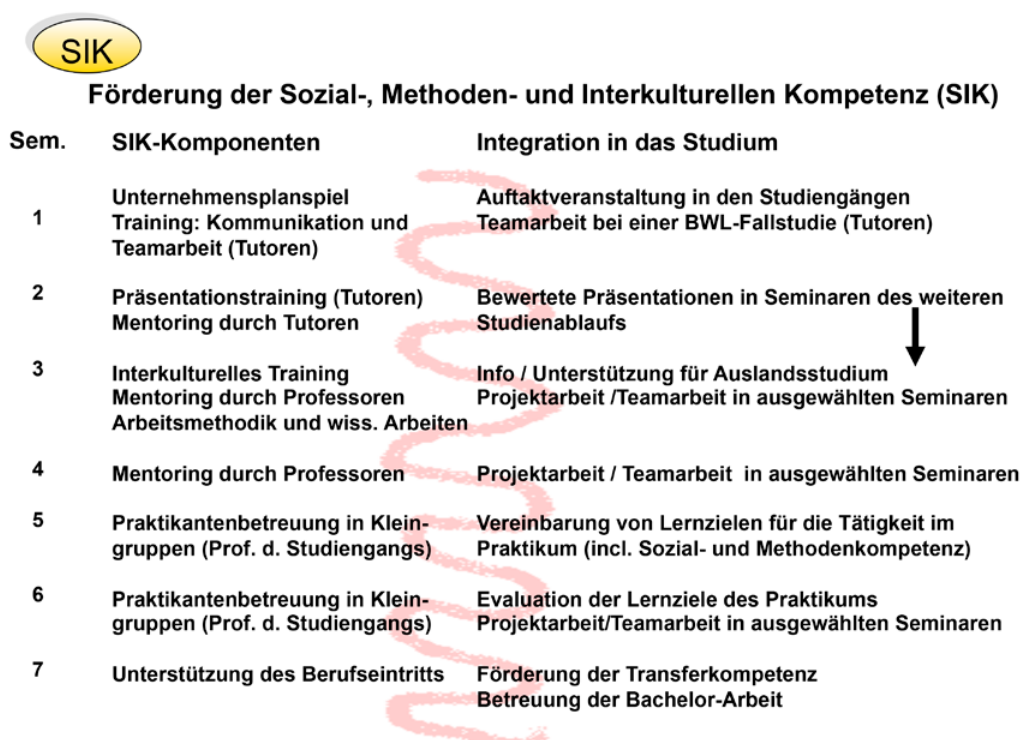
SIK

Förderung der Sozial-, Methoden- und Interkulturellen Kompetenz (SIK)

| Sem. | SIK-Komponenten | Integration in das Studium |
|---|---|---|
| 1 | Unternehmensplanspiel<br>Training: Kommunikation und Teamarbeit (Tutoren) | Auftaktveranstaltung in den Studiengängen<br>Teamarbeit bei einer BWL-Fallstudie (Tutoren) |
| 2 | Präsentationstraining (Tutoren)<br>Mentoring durch Tutoren | Bewertete Präsentationen in Seminaren des weiteren Studienablaufs |
| 3 | Interkulturelles Training<br>Mentoring durch Professoren<br>Arbeitsmethodik und wiss. Arbeiten | Info / Unterstützung für Auslandsstudium<br>Projektarbeit /Teamarbeit in ausgewählten Seminaren |
| 4 | Mentoring durch Professoren | Projektarbeit / Teamarbeit in ausgewählten Seminaren |
| 5 | Praktikantenbetreuung in Kleingruppen (Prof. d. Studiengangs) | Vereinbarung von Lernzielen für die Tätigkeit im Praktikum (incl. Sozial- und Methodenkompetenz) |
| 6 | Praktikantenbetreuung in Kleingruppen (Prof. d. Studiengangs) | Evaluation der Lernziele des Praktikums<br>Projektarbeit/Teamarbeit in ausgewählten Seminaren |
| 7 | Unterstützung des Berufseintritts | Förderung der Transferkompetenz<br>Betreuung der Bachelor-Arbeit |